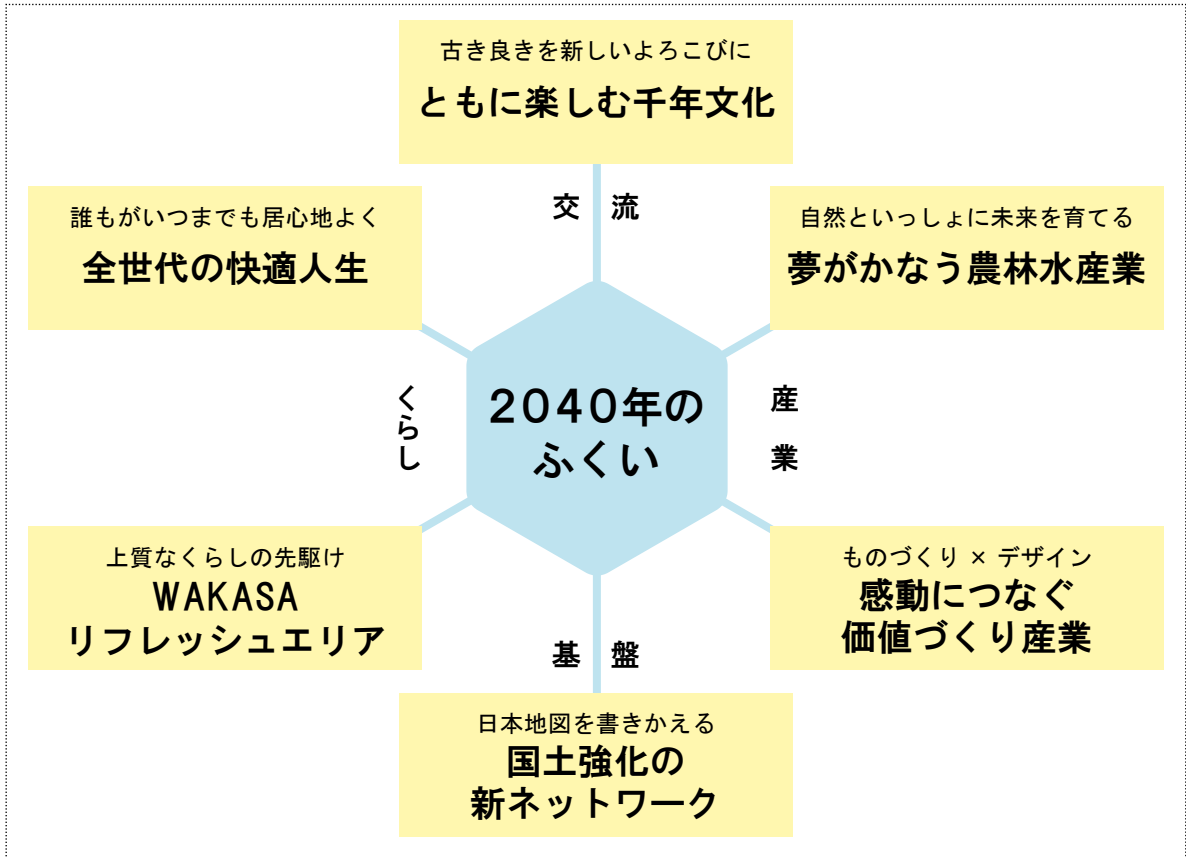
古き良きを新しいよろこびに
ともに楽しむ千年文化

交流

誰もがいつまでも居心地よく
全世代の快適人生

自然といっしょに未来を育てる
夢がかなう農林水産業

くらし

2040年の
ふくい

産業

上質なくらしの先駆け
WAKASA
リフレッシュエリア

ものづくり × デザイン
感動につなぐ
価値づくり産業

基盤

日本地図を書きかえる
国土強化の
新ネットワーク